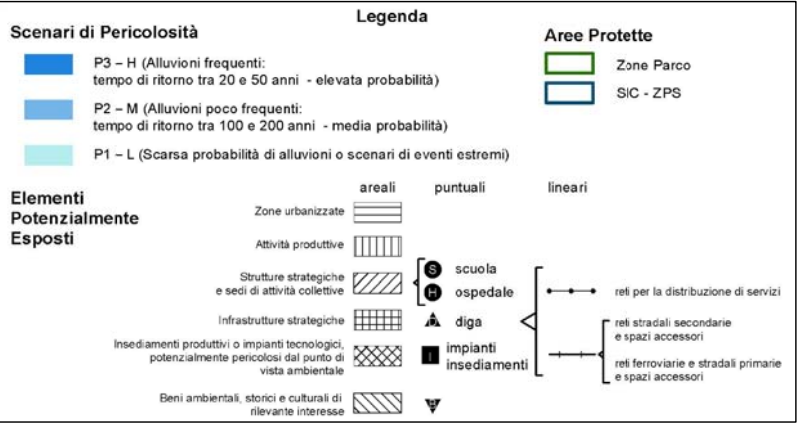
Legenda

Scenari di Pericolosità

P3 – H (Alluvioni frequenti: tempo di ritorno tra 20 e 50 anni - elevata probabilità)

P2 – M (Alluvioni poco frequenti: tempo di ritorno tra 100 e 200 anni - media probabilità)

P1 – L (Scarsa probabilità di alluvioni o scenari di eventi estremi)

Aree Protette

Zone Parco

SIC - ZPS

Elementi Potenzialmente Esposti

areali

puntuali

lineari

Zone urbanizzate

Attività produttive

Strutture strategiche e sedi di attività collettive

S scuola

H ospedale

reti per la distribuzione di servizi

Infrastrutture strategiche

diga

reti stradali secondarie e spazi accessori

Insediamenti produttivi o impianti tecnologici, potenzialmente pericolosi dal punto di vista ambientale

I impianti insediamenti

reti ferroviarie e stradali primarie e spazi accessori

Beni ambientali, storici e culturali di rilevante interesse